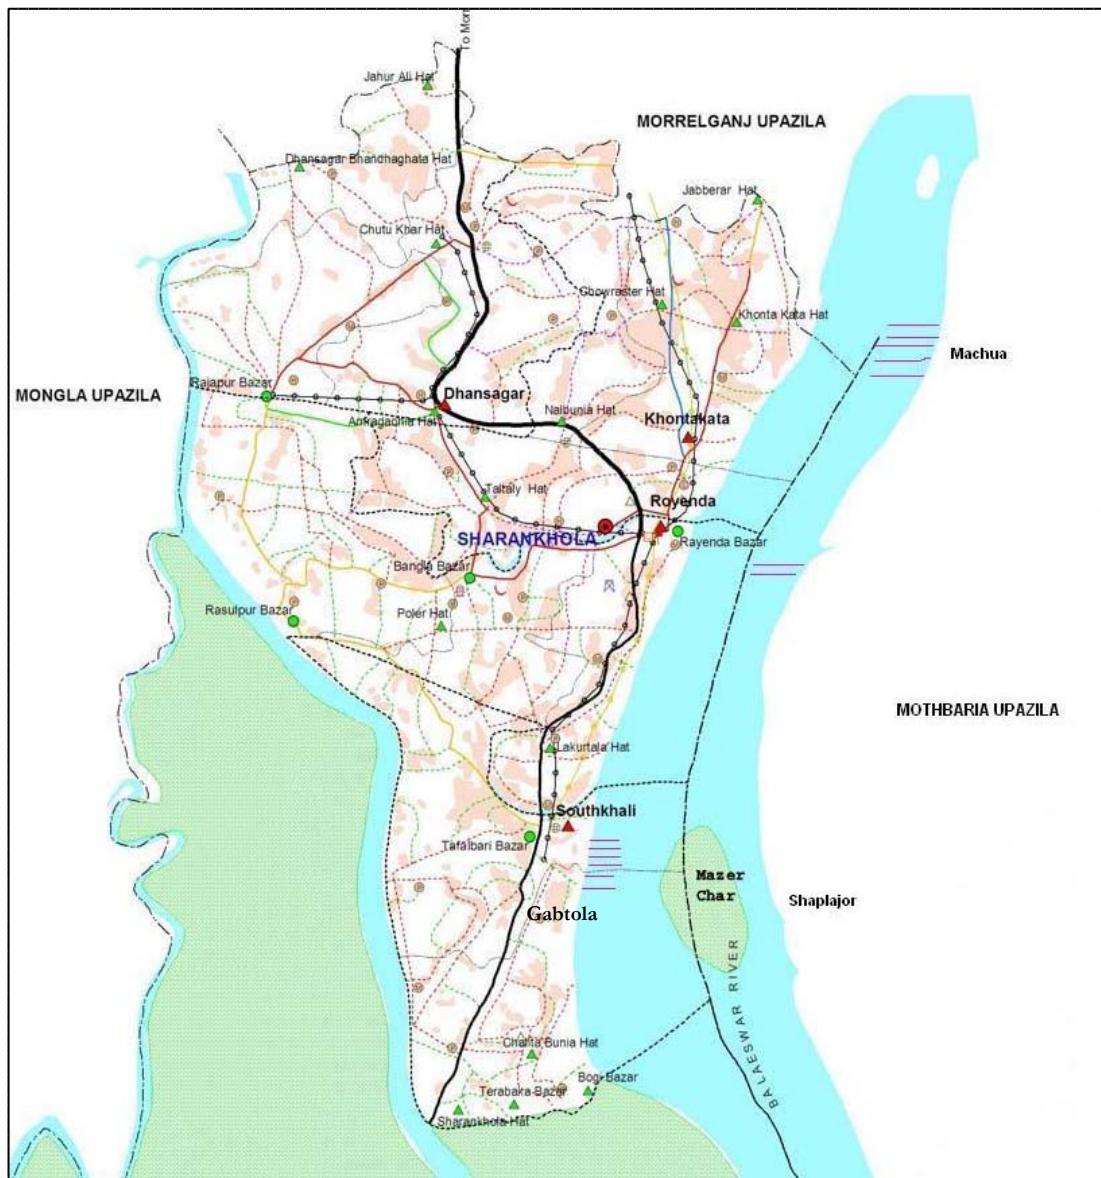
To Mor

Jahur Ali Hat

MORRELGANJ UPAZILA

Dhansagar Bhandhaghata Hat

Jabberar Hat

Chutu Khar Hat

Chowraster Hat

Khonta Kata Hat

Machua

MONGLA UPAZILA

Rajapur Bazar

Dhansagar

Ankagadia Hat

Naibunia Hat

Khontakata

Taltaly Hat

Royenda

SHARANKHOLA

Rayenda Bazar

Bangla Bazar

Rasulpur Bazar

Poler Hat

MOTHBARIA UPAZILA

Lakurtala Hat

Southkhali

Tafalbari Bazar

Mazer Char

Shaplajor

Gabtola

BALAESWAR RIVER

Chalita Bunia Hat

Bogi Bazar

Terabaka Bazar

Sharankhola Hat